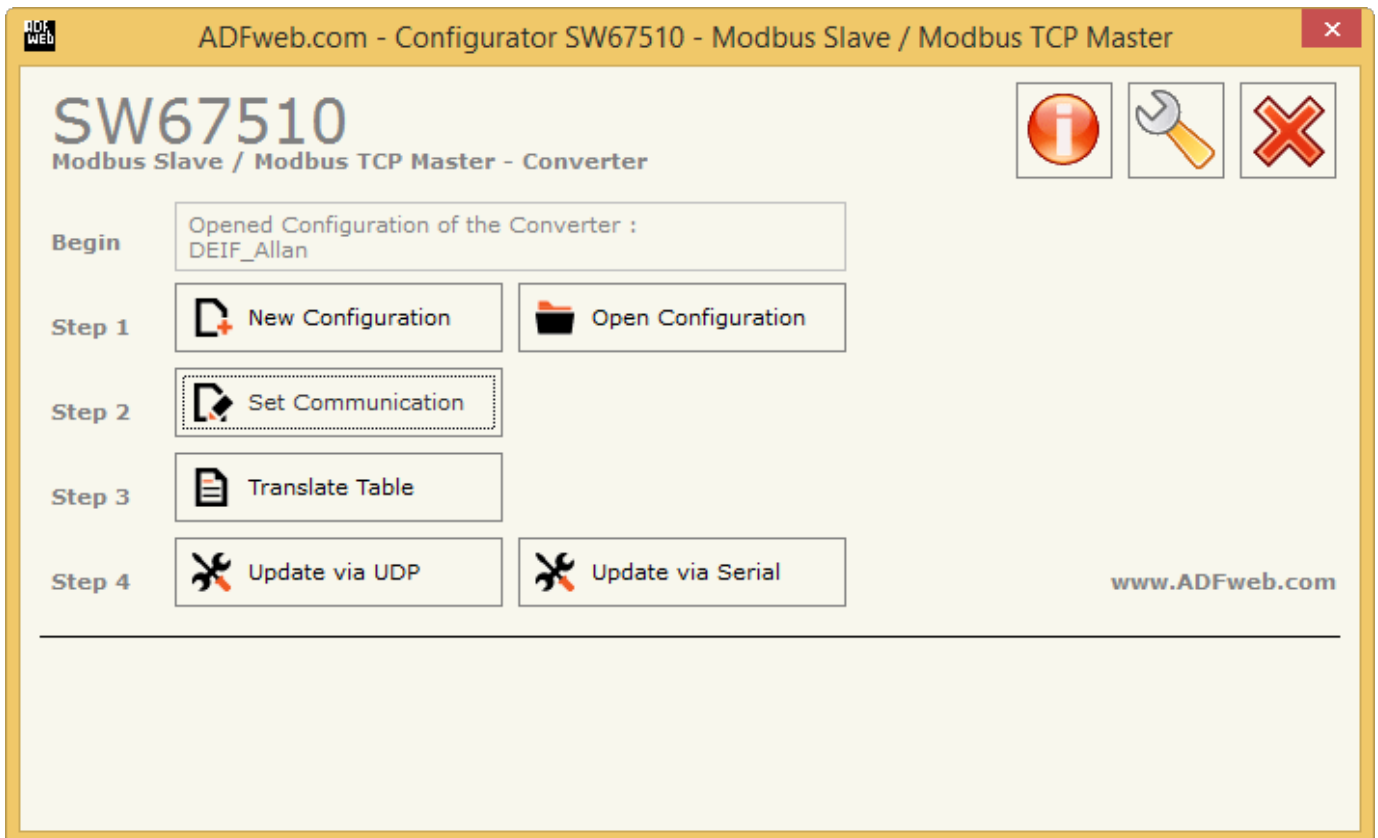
ADF web

ADFweb.com - Configurator SW67510 - Modbus Slave / Modbus TCP Master

SW67510
Modbus Slave / Modbus TCP Master - Converter

Begin

Opened Configuration of the Converter :
DEIF_Allan

Step 1

New Configuration

Open Configuration

Step 2

Set Communication

Step 3

Translate Table

Step 4

Update via UDP

Update via Serial

www.ADFweb.com